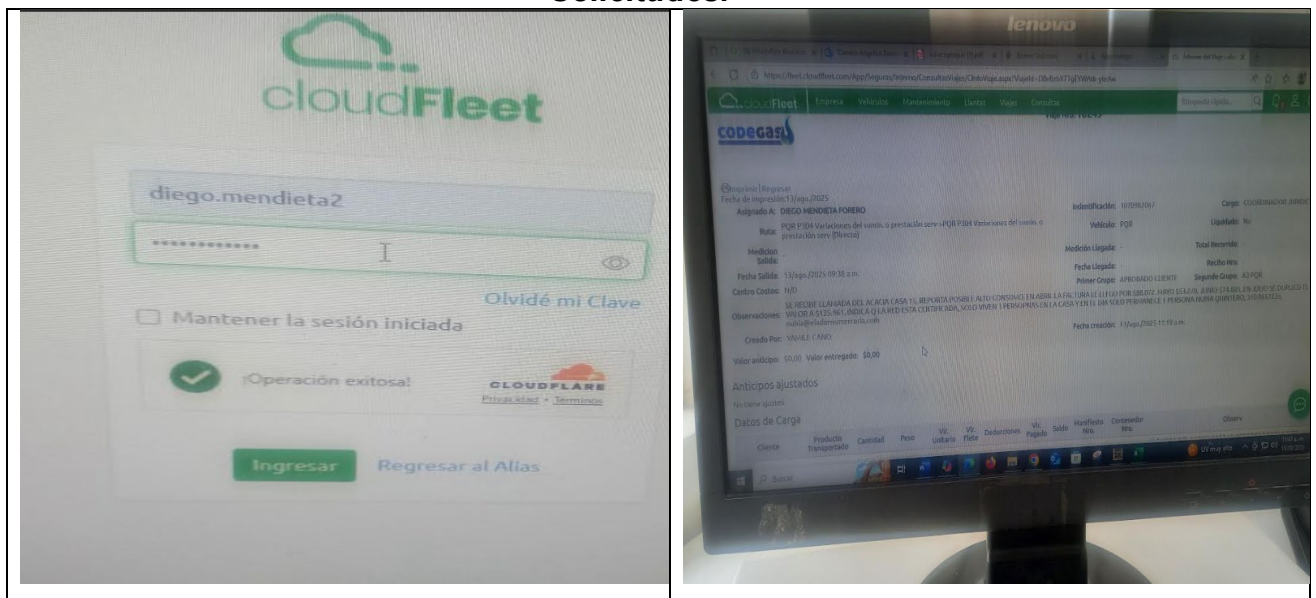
solicitados.

cloudFleet

diego.mendieta2

•••••••••••••

Olvidé mi Clave

Mantener la sesión iniciada

¡Operación exitosa!

CLOUDFLARE

Privacidad • Términos

Ingresar

Regresar al Alias

lenovo

https://fleet.cloudfleet.com/App/Seguros/Interno/ConsultaViajes/ClnteViaje.aspx?ViajeId=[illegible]

cloudFleet Empresa Vehículos Mantenimiento Llantas Viajes Consultas

CODEGAS

Imprimir | Regresar

Fecha de impresión: 13/ago./2025

Asignado A: DIEGO MENDIETA FORERO

Identificación: 1070982067

Cargo: COORDINADOR JUNIOR

Ruta: PQR P304 Variaciones del servic. o prestación serv - PQR P304 Variaciones del servic. o prestación serv (Directa)

Vehículo: PQR

Liquidado: No

Medicion Salida:

Medición Llegada: -

Total Recorrido:

Fecha Llegada:

Recibo Nro.

Fecha Salida: 13/ago./2025 09:38 a.m.

Primer Grupo: APROBADO CLIENTE

Segundo Grupo: A3 PQR

Centro Costos: N/D

Observaciones: SE RECIBE LLAMADA DEL ACACIA CASA 15, REPORTA POSIBLE ALTO CONSUMO EN ABRIL LA FACTURA LE LLEGO POR $80.072, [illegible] VALOR A $135.461, INDICA Q LA RED ESTA CERTIFICADA, SOLO VIVEN 1 PERSONAS EN LA CASA Y EN EL DIA SOLO PERMANECE 1 PERSONA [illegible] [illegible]@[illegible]

Fecha creación: 13/ago./2025 11:18 a.m.

Creado Por: YAMILE CANO

Valor anticipo: $0,00 Valor entregado: $0,00

Anticipos ajustados

No tiene ajustes

Datos de Carga

Cliente | Producto transportado | Cantidad | Peso | Vr. Unitario | Vr. Flete | Deducciones | Vr. Pagado | Saldo | Manifiesto Nro. | Contenedor Nro. | Observ

Buscar